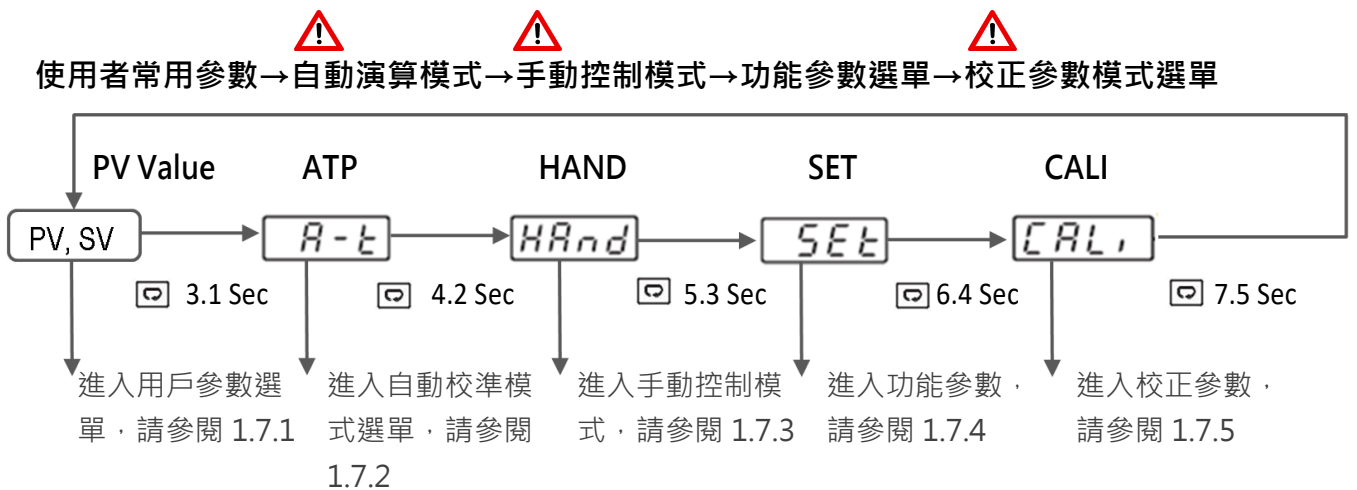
使用者常用參數→自動演算模式→手動控制模式→功能參數選單→校正參數模式選單

PV Value

ATP

HAND

SET

CALI

PV, SV

A-t

HAnd

SEt

CALi

3.1 Sec

4.2 Sec

5.3 Sec

6.4 Sec

7.5 Sec

進入用戶參數選單，請參閱 1.7.1

進入自動校準模式選單，請參閱 1.7.2

進入手動控制模式，請參閱 1.7.3

進入功能參數，請參閱 1.7.4

進入校正參數，請參閱 1.7.5